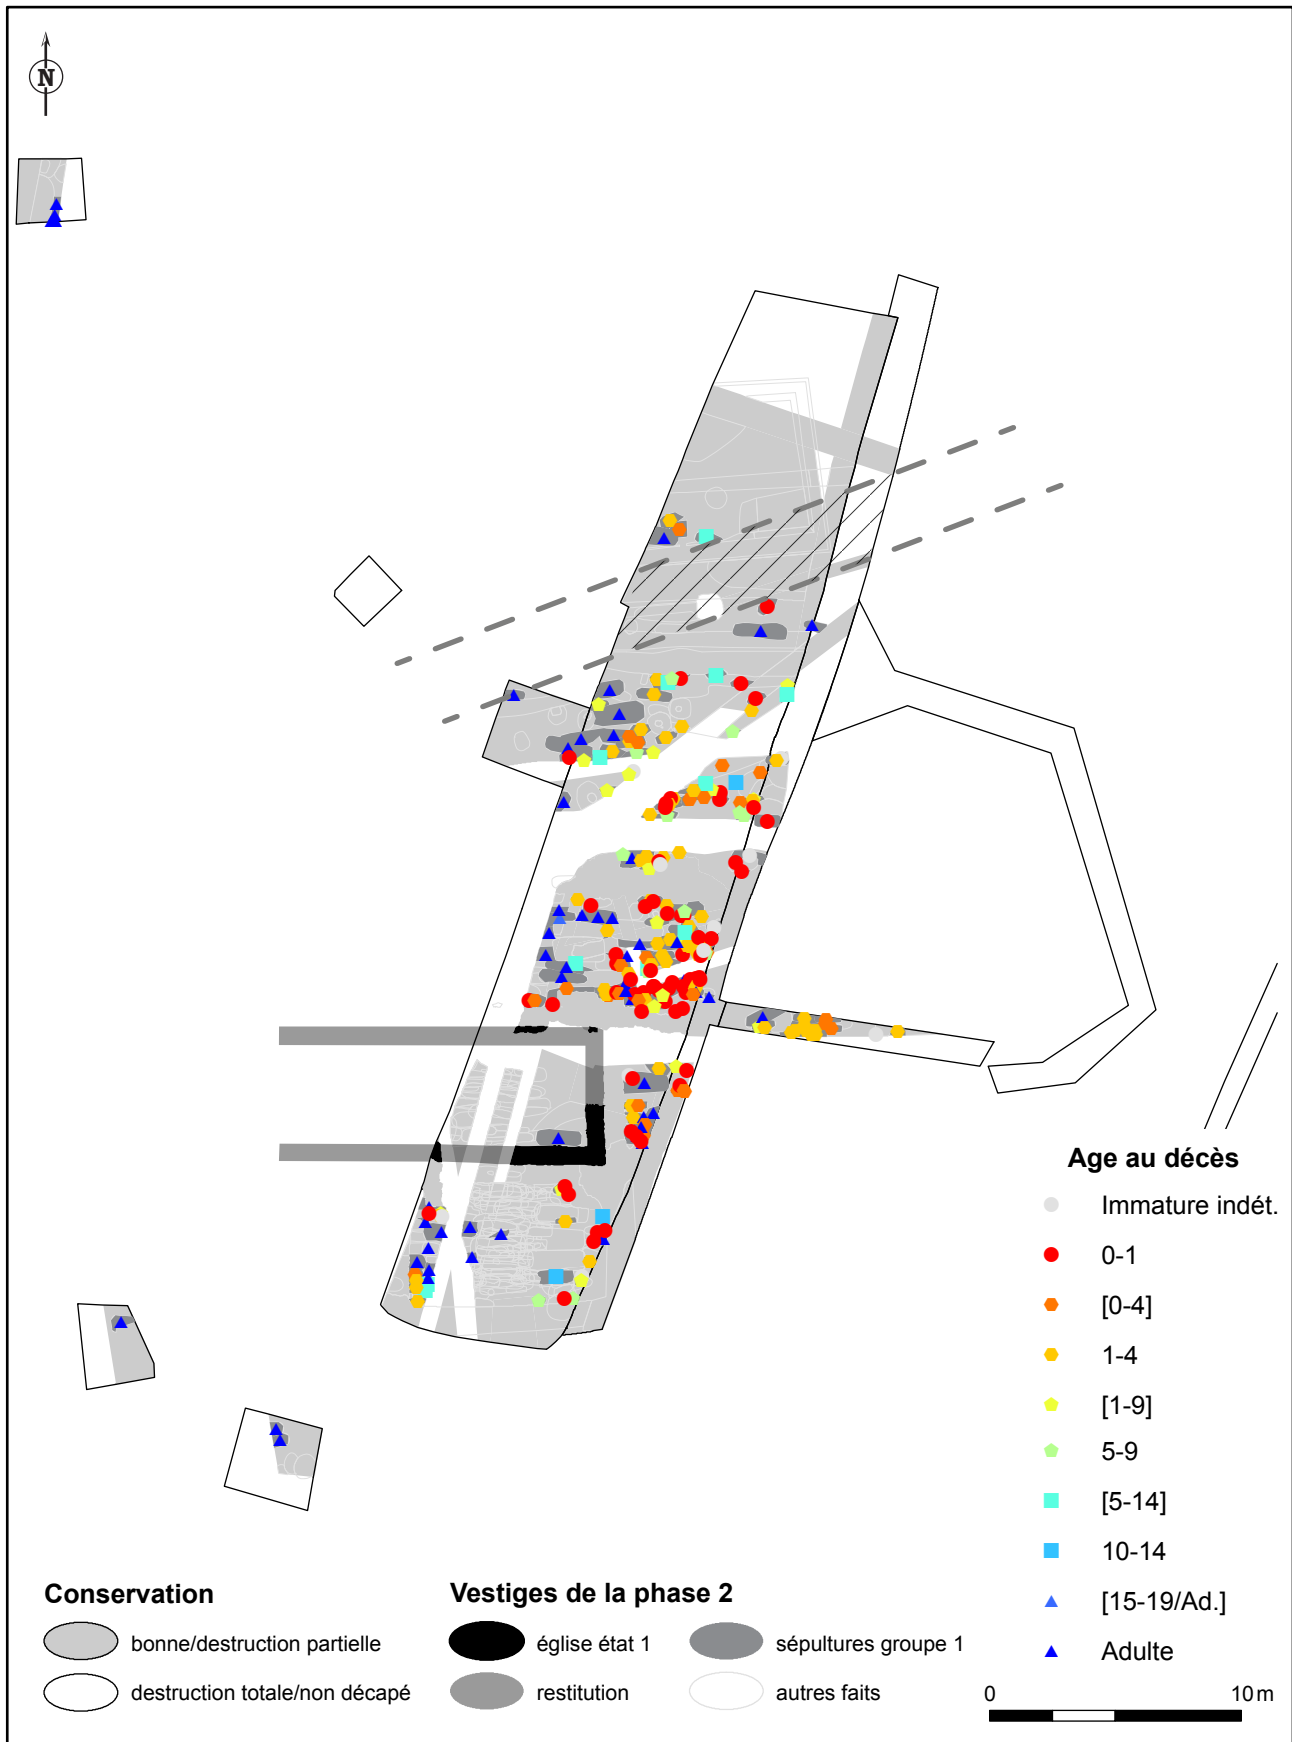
N

Age au décès

Immature indét.

0-1

[0-4]

1-4

[1-9]

5-9

[5-14]

10-14

[15-19/Ad.]

Adulte

Conservation

bonne/destruction partielle

destruction totale/non décapé

Vestiges de la phase 2

église état 1

restitution

sépultures groupe 1

autres faits

0 10 m